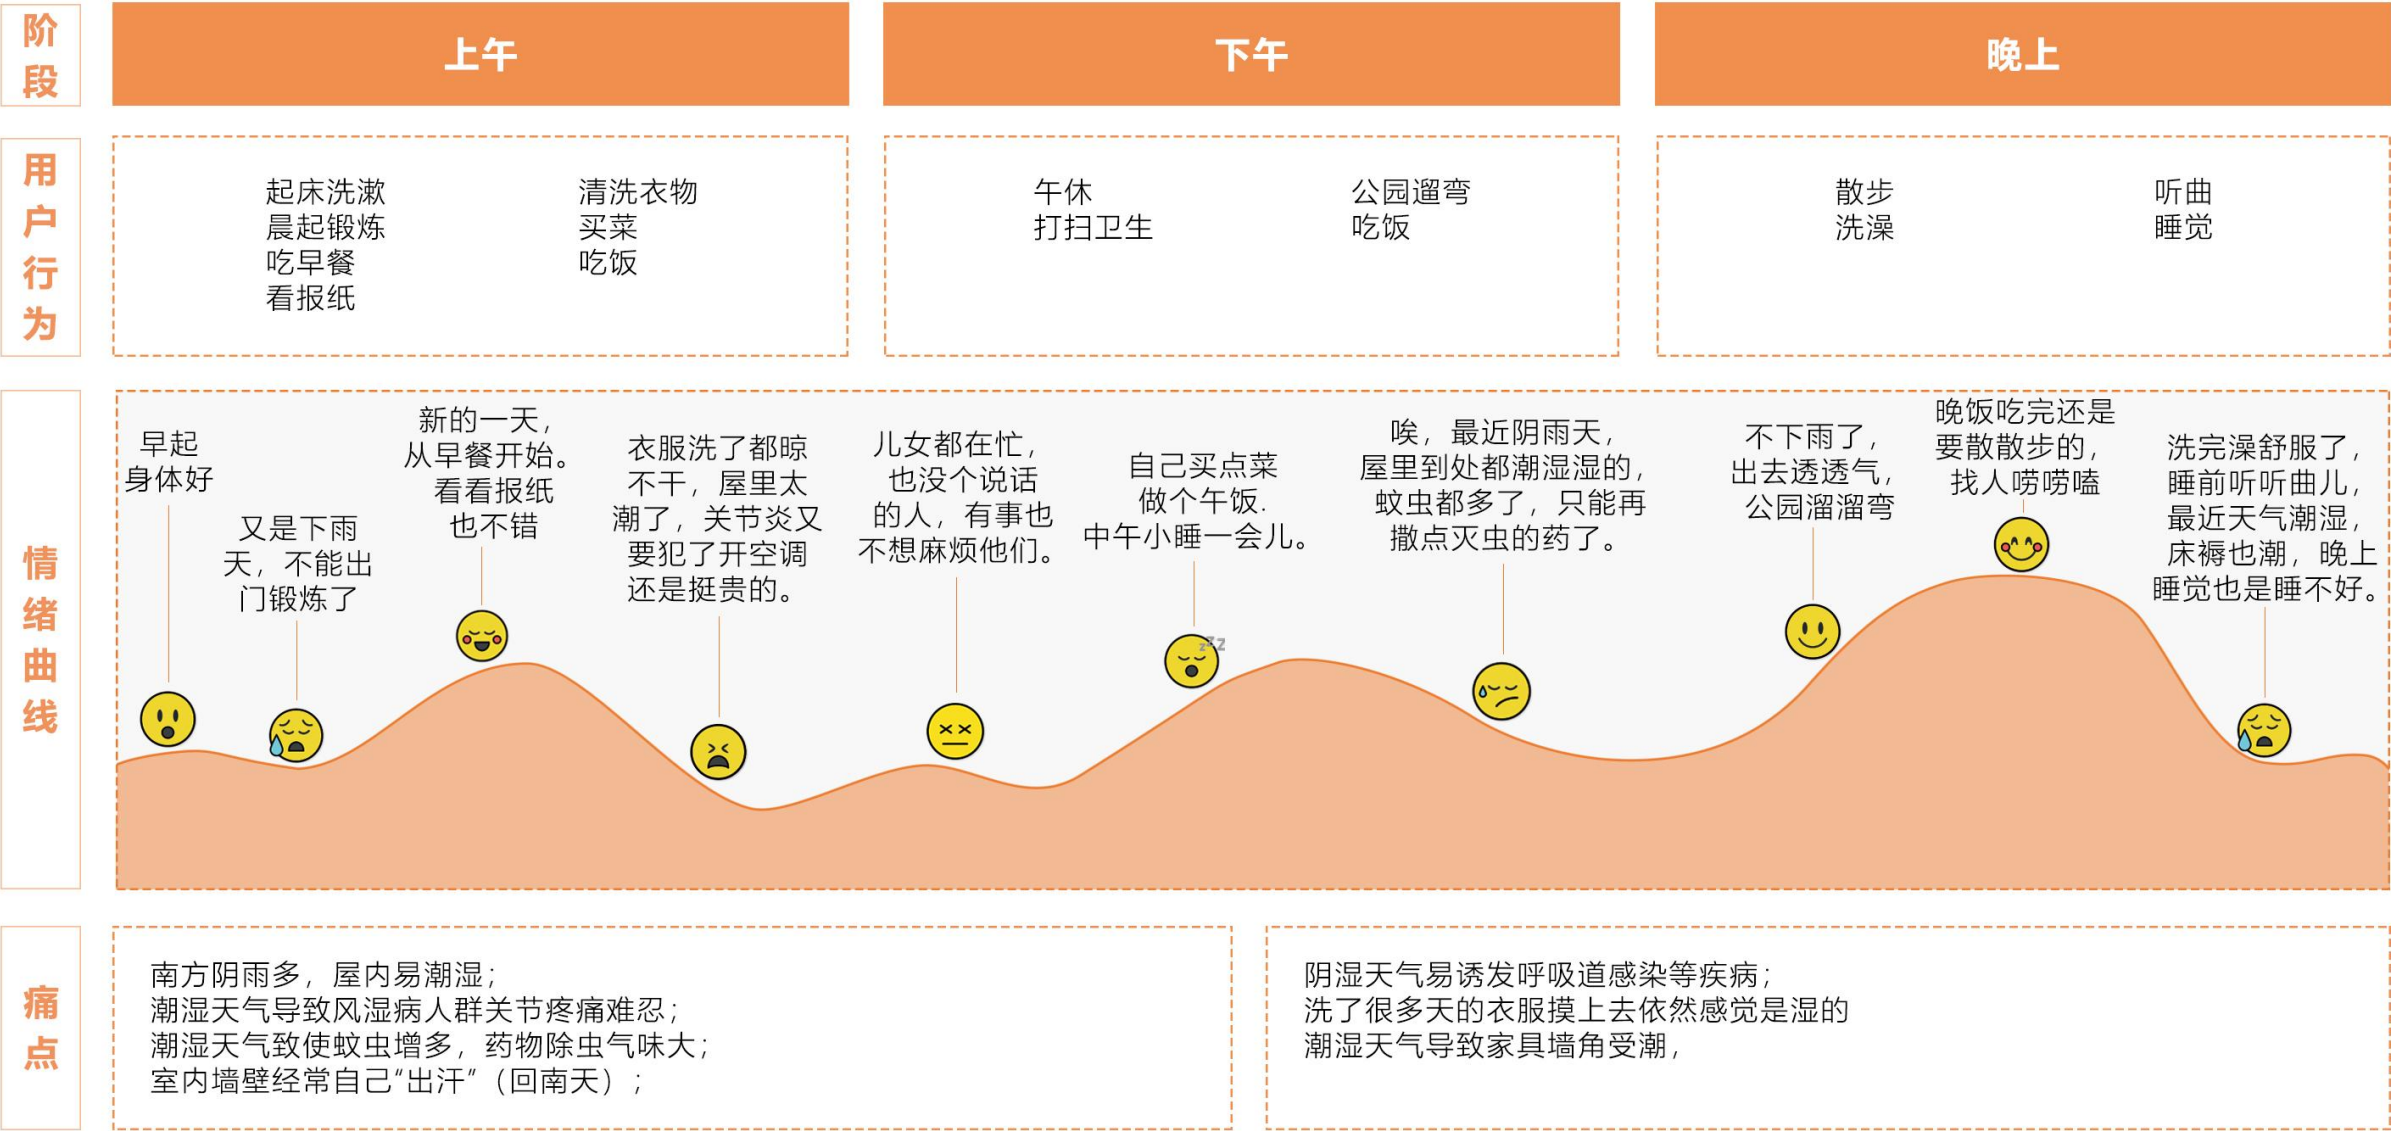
阶段

上午

下午

晚上

用户行为

起床洗漱
晨起锻炼
吃早餐
看报纸

清洗衣物
买菜
吃饭

午休
打扫卫生

公园遛弯
吃饭

散步
洗澡

听曲
睡觉

情绪曲线

早起身体好

又是下雨天，不能出门锻炼了

新的一天，从早餐开始。看看报纸也不错

衣服洗了都晾不干，屋里太潮了，关节炎又要犯了开空调还是挺贵的。

儿女都在忙，也没个说话的人，有事也不想麻烦他们。

自己买点菜做个午饭.中午小睡一会儿。

唉，最近阴雨天，屋里到处都潮湿湿的，蚊虫都多了，只能再撒点灭虫的药了。

不下雨了，出去透透气，公园溜溜弯

晚饭吃完还是要散散步的，找人唠唠嗑

洗完澡舒服了，睡前听听曲儿，最近天气潮湿，床褥也潮，晚上睡觉也是睡不好。

zZz

痛点

南方阴雨多，屋内易潮湿；
潮湿天气导致风湿病人群关节疼痛难忍；
潮湿天气致使蚊虫增多，药物除虫气味大；
室内墙壁经常自己“出汗”（回南天）；

阴湿天气易诱发呼吸道感染等疾病；
洗了很多天的衣服摸上去依然感觉是湿的
潮湿天气导致家具墙角受潮，